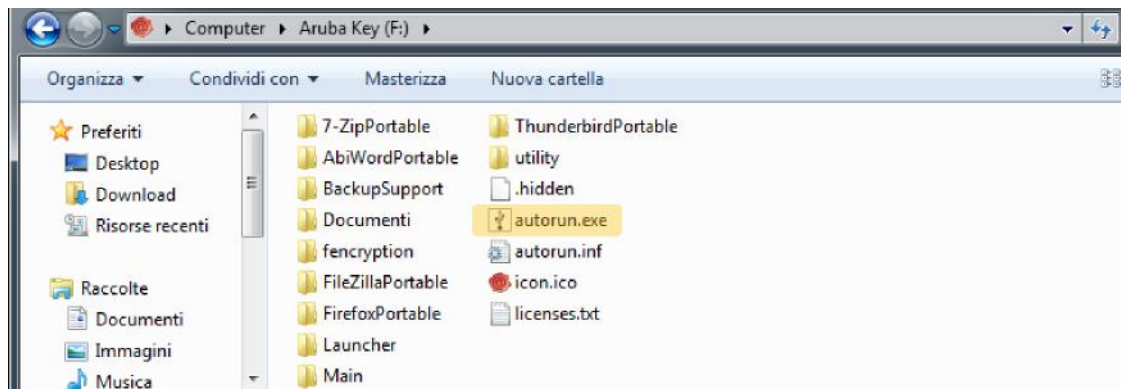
▸ Computer ▸ Aruba Key (F:) ▸

Organizza ▾ Condividi con ▾ Masterizza Nuova cartella

Preferiti
Desktop
Download
Risorse recenti

Raccolte
Documenti
Immagini
Musica

7-ZipPortable
AbiWordPortable
BackupSupport
Documenti
fencryption
FileZillaPortable
FirefoxPortable
Launcher
Main

ThunderbirdPortable
utility
.hidden
autorun.exe
autorun.inf
icon.ico
licenses.txt